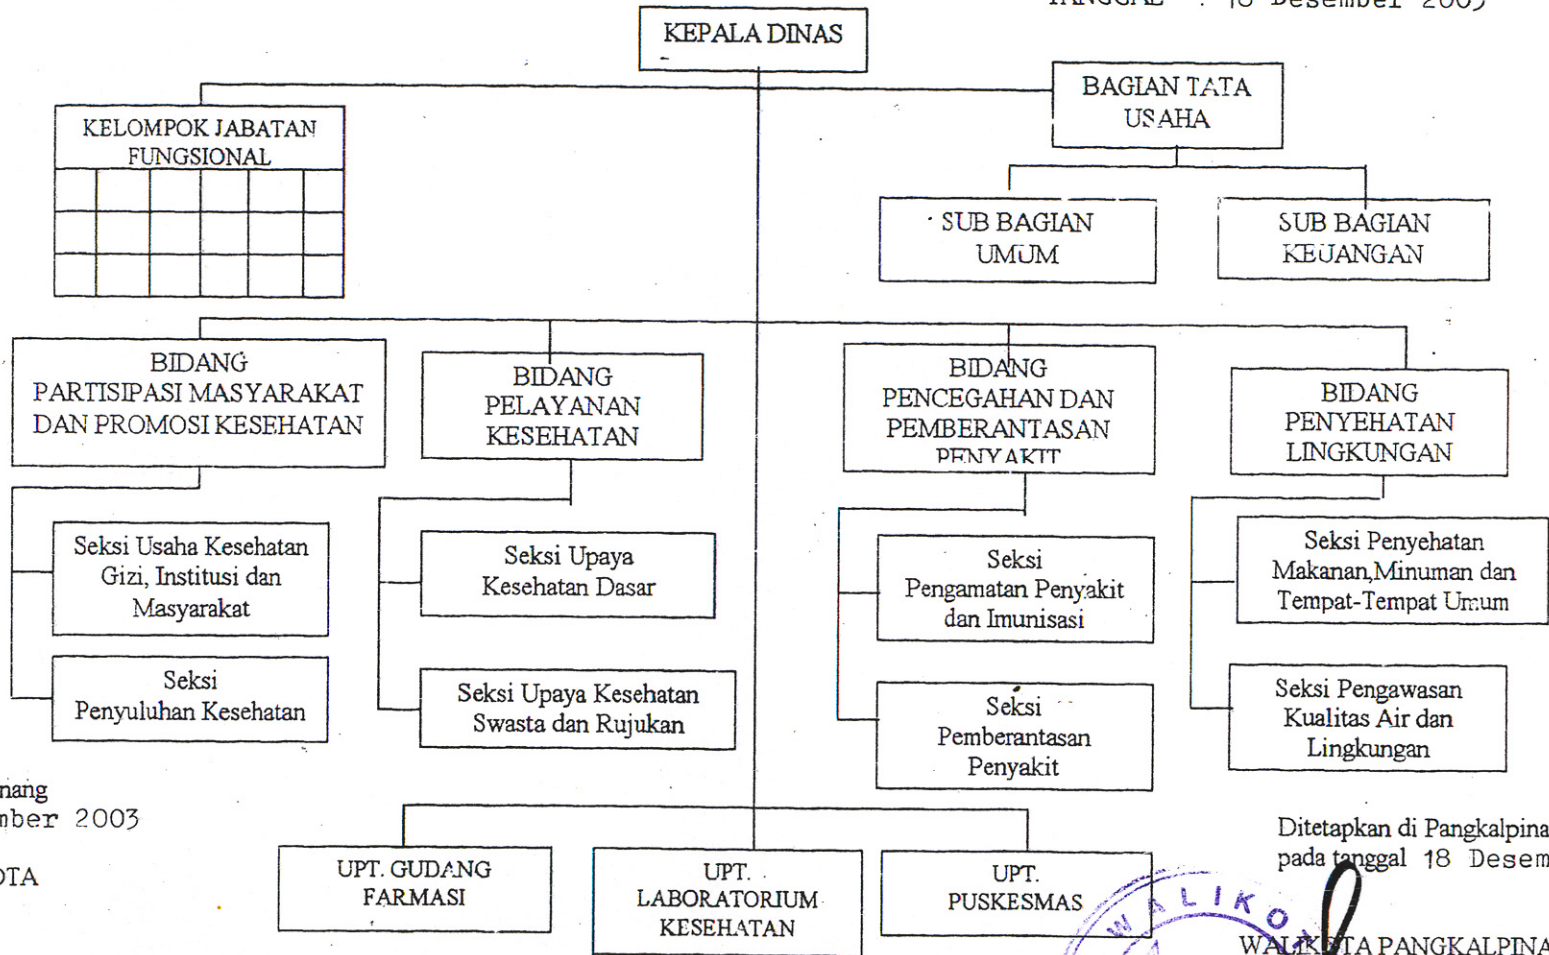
TANGGAL : 18 Desember 2003

KEPALA DINAS

KELOMPOK JABATAN FUNGSIONAL

BAGIAN TATA USAHA

SUB BAGIAN UMUM

SUB BAGIAN KEUANGAN

BIDANG PARTISIPASI MASYARAKAT DAN PROMOSI KESEHATAN

BIDANG PELAYANAN KESEHATAN

BIDANG PENCEGAHAN DAN PEMBERANTASAN PENYAKIT

BIDANG PENYEHATAN LINGKUNGAN

Seksi Usaha Kesehatan Gizi, Institusi dan Masyarakat

Seksi Penyuluhan Kesehatan

Seksi Upaya Kesehatan Dasar

Seksi Upaya Kesehatan Swasta dan Rujukan

Seksi Pengamatan Penyakit dan Imunisasi

Seksi Pemberantasan Penyakit

Seksi Penyehatan Makanan,Minuman dan Tempat-Tempat Umum

Seksi Pengawasan Kualitas Air dan Lingkungan

nang
mber 2003

OTA

UPT. GUDANG FARMASI

UPT. LABORATORIUM KESEHATAN

UPT. PUSKESMAS

Ditetapkan di Pangkalpina
pada tanggal 18 Desem

WALIKO

WALIKOTA PANGKALPINA